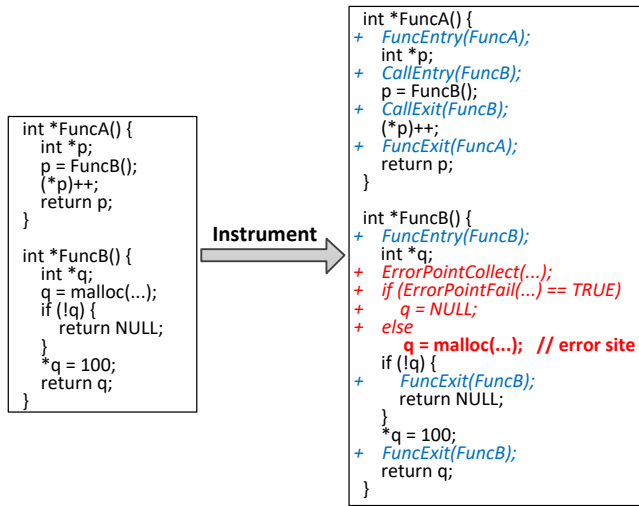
int *FuncA() {
int *p;
p = FuncB();
(*p)++;
return p;
}

int *FuncB() {
int *q;
q = malloc(...);
if (!q) {
return NULL;
}
*q = 100;
return q;
}

Instrument

int *FuncA() {
+ FuncEntry(FuncA);
int *p;
+ CallEntry(FuncB);
p = FuncB();
+ CallExit(FuncB);
(*p)++;
+ FuncExit(FuncA);
return p;
}

int *FuncB() {
+ FuncEntry(FuncB);
int *q;
+ ErrorPointCollect(...);
+ if (ErrorPointFail(...) == TRUE)
+ q = NULL;
+ else
q = malloc(...); // error site
if (!q) {
+ FuncExit(FuncB);
return NULL;
}
*q = 100;
+ FuncExit(FuncB);
return q;
}